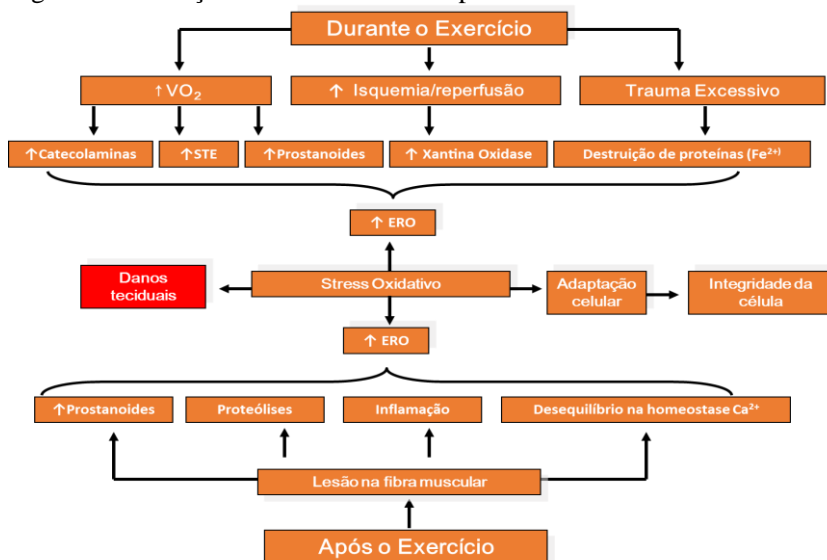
Durante o Exercício

↑VO$_2$

↑ Isquemia/reperfusão

Trauma Excessivo

↑Catecolaminas

↑STE

↑Prostanoides

↑ Xantina Oxidase

Destruição de proteínas (Fe$^{2+}$)

↑ ERO

Danos teciduais

Stress Oxidativo

Adaptação celular

Integridade da célula

↑ ERO

↑Prostanoides

Proteólises

Inflamação

Desequilíbrio na homeostase Ca$^{2+}$

Lesão na fibra muscular

Após o Exercício